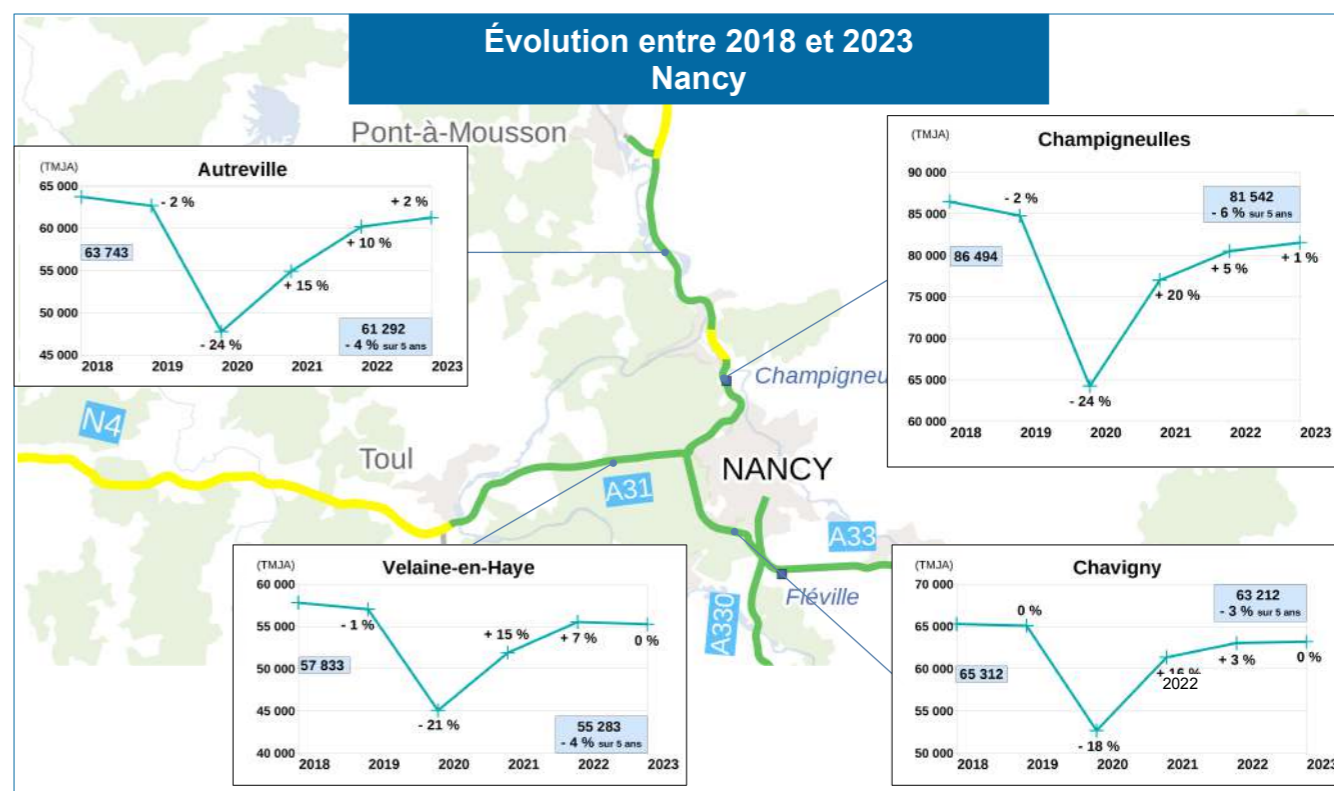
Évolution entre 2018 et 2023
Nancy

Pont-à-Mousson

Autreville
(TMJA)
65 000
60 000
55 000
50 000
45 000
2018 2019 2020 2021 2022 2023
63 743
- 2 %
- 24 %
+ 15 %
+ 10 %
+ 2 %
61 292
- 4 % sur 5 ans

Champigneulles
(TMJA)
90 000
85 000
80 000
75 000
70 000
65 000
60 000
2018 2019 2020 2021 2022 2023
86 494
- 2 %
- 24 %
+ 20 %
+ 5 %
+ 1 %
81 542
- 6 % sur 5 ans

N4
Toul
Champigneu
NANCY
A31
A33
A330
Fléville

Velaine-en-Haye
(TMJA)
60 000
55 000
50 000
45 000
40 000
2018 2019 2020 2021 2022 2023
57 833
- 1 %
- 21 %
+ 15 %
+ 7 %
0 %
55 283
- 4 % sur 5 ans

Chavigny
(TMJA)
70 000
65 000
60 000
55 000
50 000
2018 2019 2020 2021 2022 2023
65 312
0 %
- 18 %
+ 16 %
2022
+ 3 %
0 %
63 212
- 3 % sur 5 ans